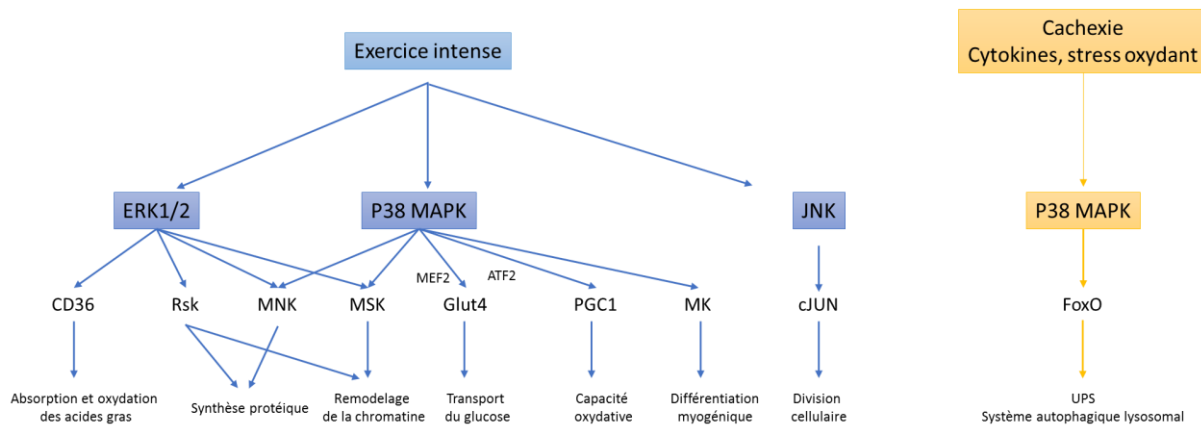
Exercice intense

ERK1/2

P38 MAPK

JNK

CD36

Rsk

MNK

MSK

MEF2

Glut4

ATF2

PGC1

MK

cJUN

Absorption et oxydation des acides gras

Synthèse protéique

Remodelage de la chromatine

Transport du glucose

Capacité oxydative

Différentiation myogénique

Division cellulaire

Cachexie
Cytokines, stress oxydant

P38 MAPK

FoxO

UPS
Système autophagique lysosomal